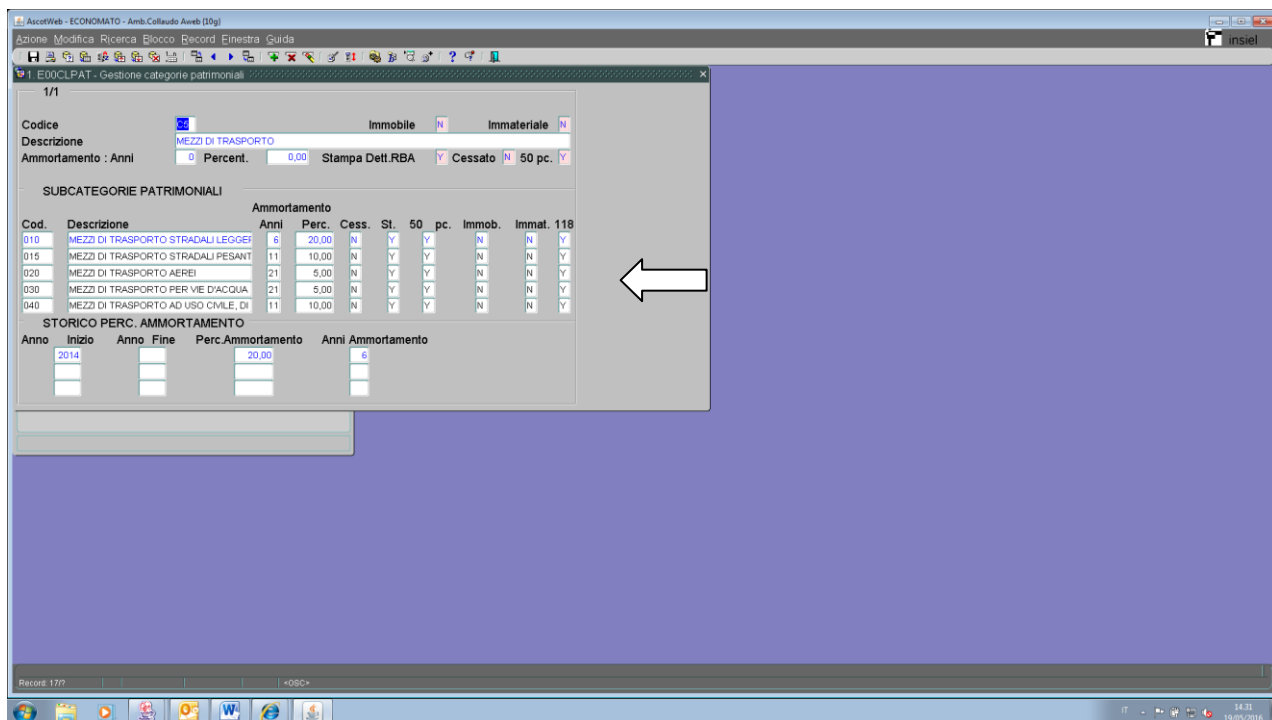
AscotWeb - ECONOMATO - Amb.Collaudo Aweb (10g)
Azione Modifica Ricerca Blocco Record Finestra Guida
insiel
1. E00CLPAT - Gestione categorie patrimoniali
1/1

Codice C5 Immobile N Immateriale N
Descrizione MEZZI DI TRASPORTO
Ammortamento : Anni 0 Percent. 0,00 Stampa Dett.RBA Y Cessato N 50 pc. Y

SUBCATEGORIE PATRIMONIALI

| Cod. | Descrizione | Ammortamento Anni | Perc. | Cess. | St. | 50 pc. | Immob. | Immat. | 118 |
|---|---|---|---|---|---|---|---|---|---|
| 010 | MEZZI DI TRASPORTO STRADALI LEGGER | 6 | 20,00 | N | Y | Y | N | N | Y |
| 015 | MEZZI DI TRASPORTO STRADALI PESANT | 11 | 10,00 | N | Y | Y | N | N | Y |
| 020 | MEZZI DI TRASPORTO AEREI | 21 | 5,00 | N | Y | Y | N | N | Y |
| 030 | MEZZI DI TRASPORTO PER VIE D'ACQUA | 21 | 5,00 | N | Y | Y | N | N | Y |
| 040 | MEZZI DI TRASPORTO AD USO CIVILE, DI | 11 | 10,00 | N | Y | Y | N | N | Y |

STORICO PERC. AMMORTAMENTO

| Anno Inizio | Anno Fine | Perc.Ammortamento | Anni Ammortamento |
|---|---|---|---|
| 2014 | | 20,00 | 6 |

Record: 17/? <OSC>
IT 14.31 19/05/2016